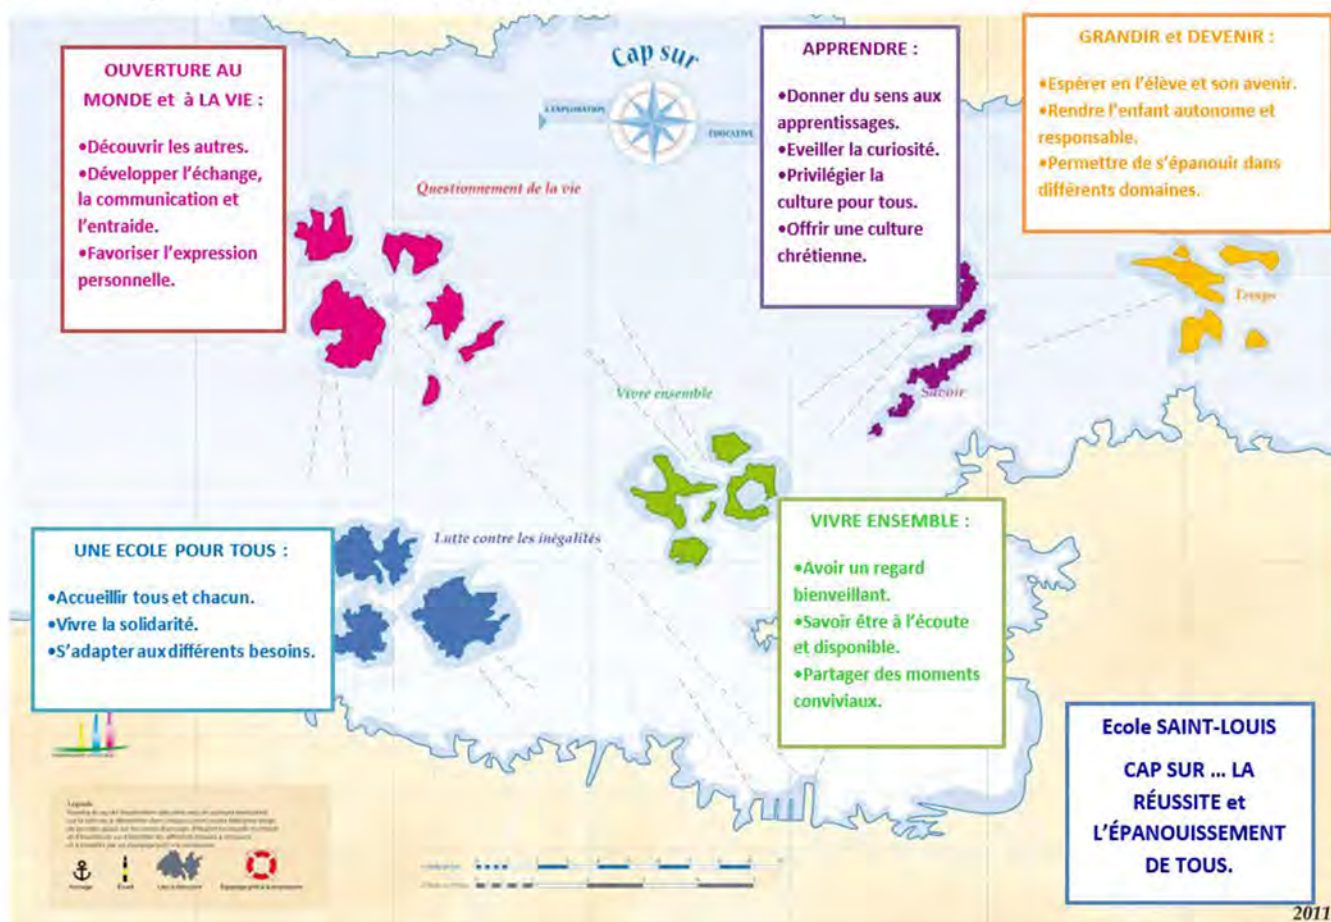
OUVERTURE AU MONDE et à LA VIE :

•Découvrir les autres.
•Développer l'échange, la communication et l'entraide.
•Favoriser l'expression personnelle.

Cap sur

L'EXPLORATION

ÉDUCATIVE

APPRENDRE :

•Donner du sens aux apprentissages.
•Eveiller la curiosité.
•Privilégier la culture pour tous.
•Offrir une culture chrétienne.

GRANDIR et DEVENIR :

•Espérer en l'élève et son avenir.
•Rendre l'enfant autonome et responsable.
•Permettre de s'épanouir dans différents domaines.

Questionnement de la vie

Temps

Savoir

Vivre ensemble

Lutte contre les inégalités

UNE ECOLE POUR TOUS :

•Accueillir tous et chacun.
•Vivre la solidarité.
•S'adapter aux différents besoins.

VIVRE ENSEMBLE :

•Avoir un regard bienveillant.
•Savoir être à l'écoute et disponible.
•Partager des moments conviviaux.

Ecole SAINT-LOUIS

CAP SUR ... LA RÉUSSITE et L'ÉPANOUISSEMENT DE TOUS.

Légende

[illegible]

2011